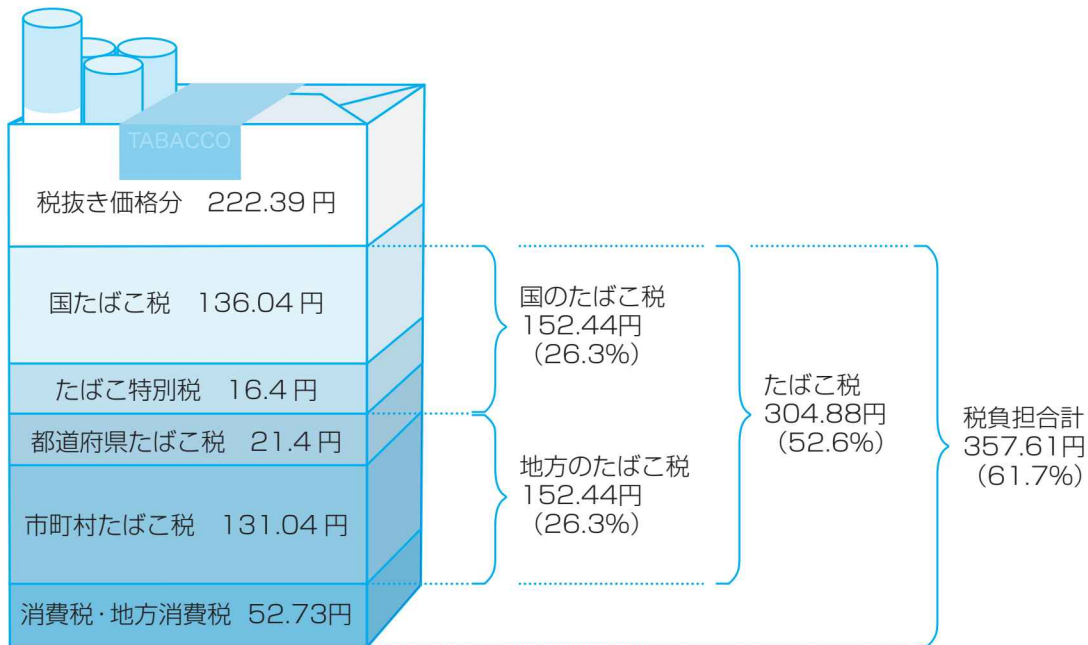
TABACCO

税抜き価格分　222.39 円

国たばこ税　136.04 円

たばこ特別税　16.4 円

都道府県たばこ税　21.4 円

市町村たばこ税　131.04 円

消費税・地方消費税　52.73円

国のたばこ税
152.44円
（26.3%）

地方のたばこ税
152.44円
（26.3%）

たばこ税
304.88円
（52.6%）

税負担合計
357.61円
（61.7%）